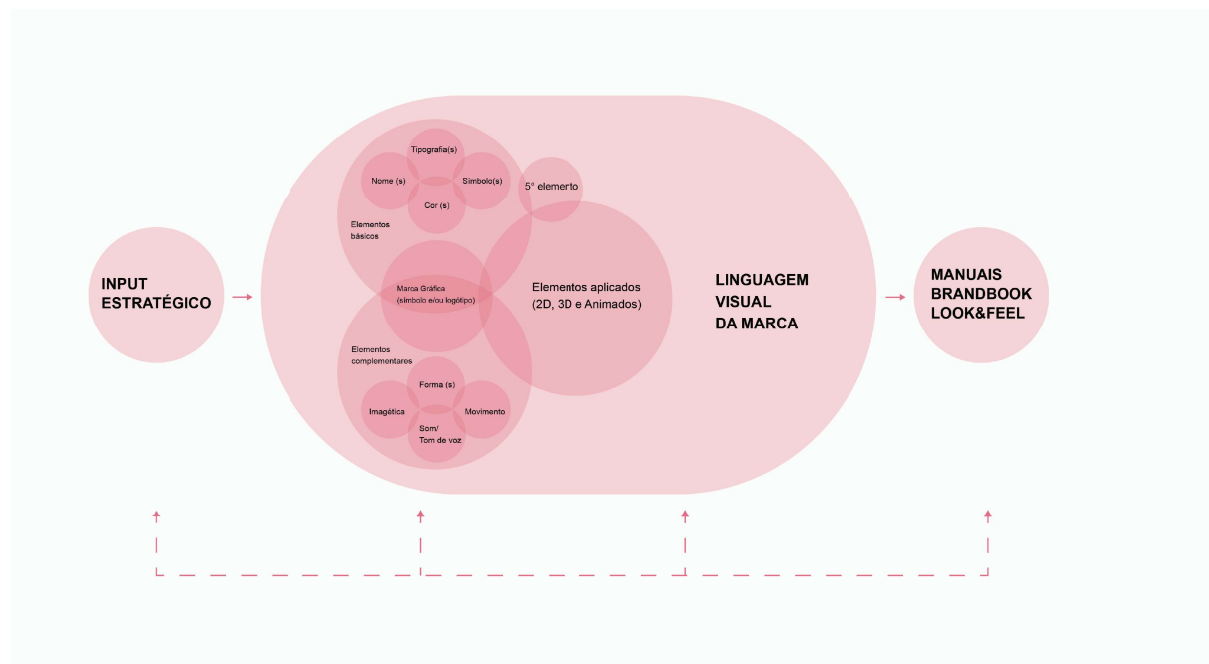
INPUT ESTRATÉGICO

Tipografia(s)

Nome (s)

Símbolo(s)

Cor (s)

5° elemerto

Elementos básicos

Marca Gráfica (símbolo e/ou logótipo)

Elementos aplicados (2D, 3D e Animados)

Elementos complementares

Forma (s)

Imagética

Movimento

Som/ Tom de voz

LINGUAGEM VISUAL DA MARCA

MANUAIS BRANDBOOK LOOK&FEEL